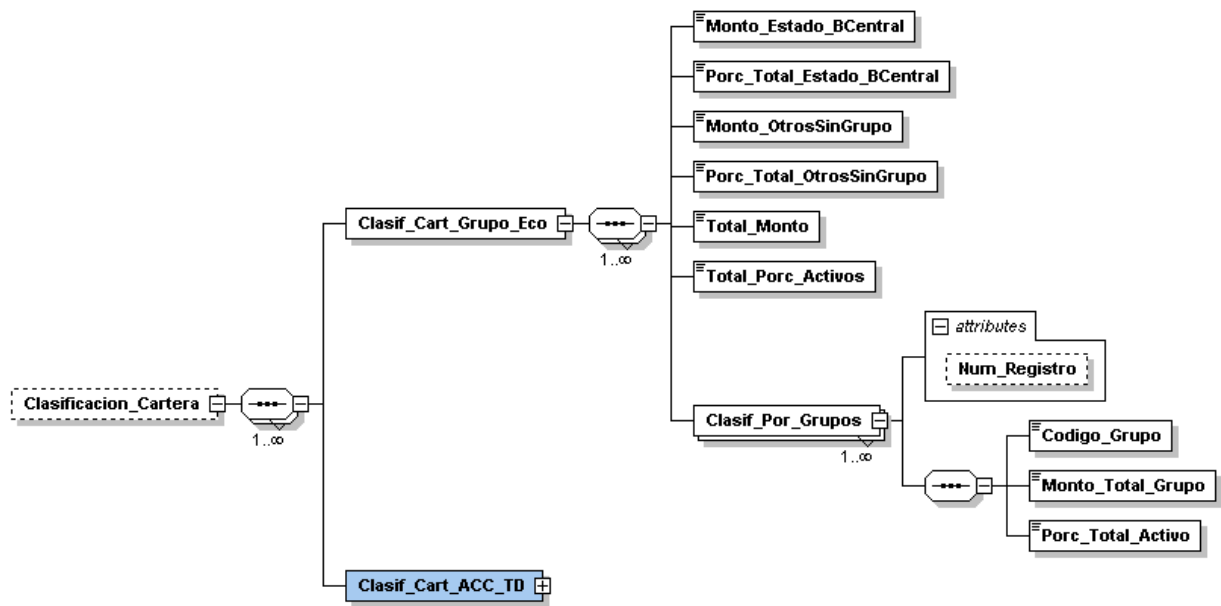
Monto_Estado_BCentral

Porc_Total_Estado_BCentral

Monto_OtrosSinGrupo

Porc_Total_OtrosSinGrupo

Clasif_Cart_Grupo_Eco

1..∞

Total_Monto

Total_Porc_Activos

attributes

Num_Registro

Clasificacion_Cartera

1..∞

Clasif_Por_Grupos

1..∞

Codigo_Grupo

Monto_Total_Grupo

Porc_Total_Activo

Clasif_Cart_ACC_TD